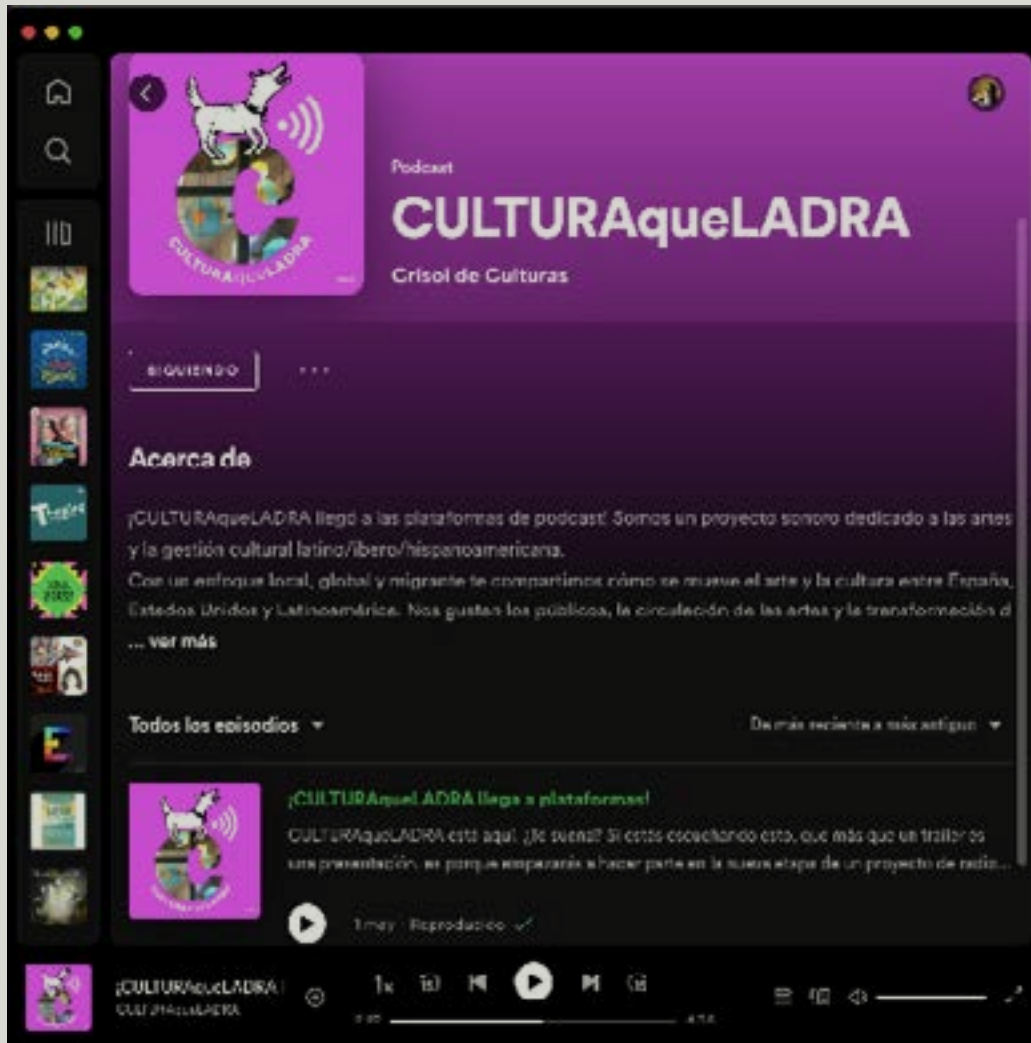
Podcast

CULTURAqueLADRA

Crisol de Culturas

SIGUIENDO

...

Acerca de

¡CULTURAqueLADRA llegó a las plataformas de podcast! Somos un proyecto sonoro dedicado a las artes y la gestión cultural latino/ibero/hispanoamericana.
Con un enfoque local, global y migrante te compartimos cómo se mueve el arte y la cultura entre España, Estados Unidos y Latinoamérica. Nos gustan los públicos, la circulación de las artes y la transformación d
... ver más

Todos los episodios

De más reciente a más antiguo

¡CULTURAqueLADRA llega a plataformas!

CULTURAqueLADRA está aquí. ¿Te suena? Si estás escuchando esto, que más que un tráiler es una presentación, es porque empezarás a hacer parte en la nueva etapa de un proyecto de radio...

1 may · Reproducido

¡CULTURAqueLADRA!
CULTURAqueLADRA

1x
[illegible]
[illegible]